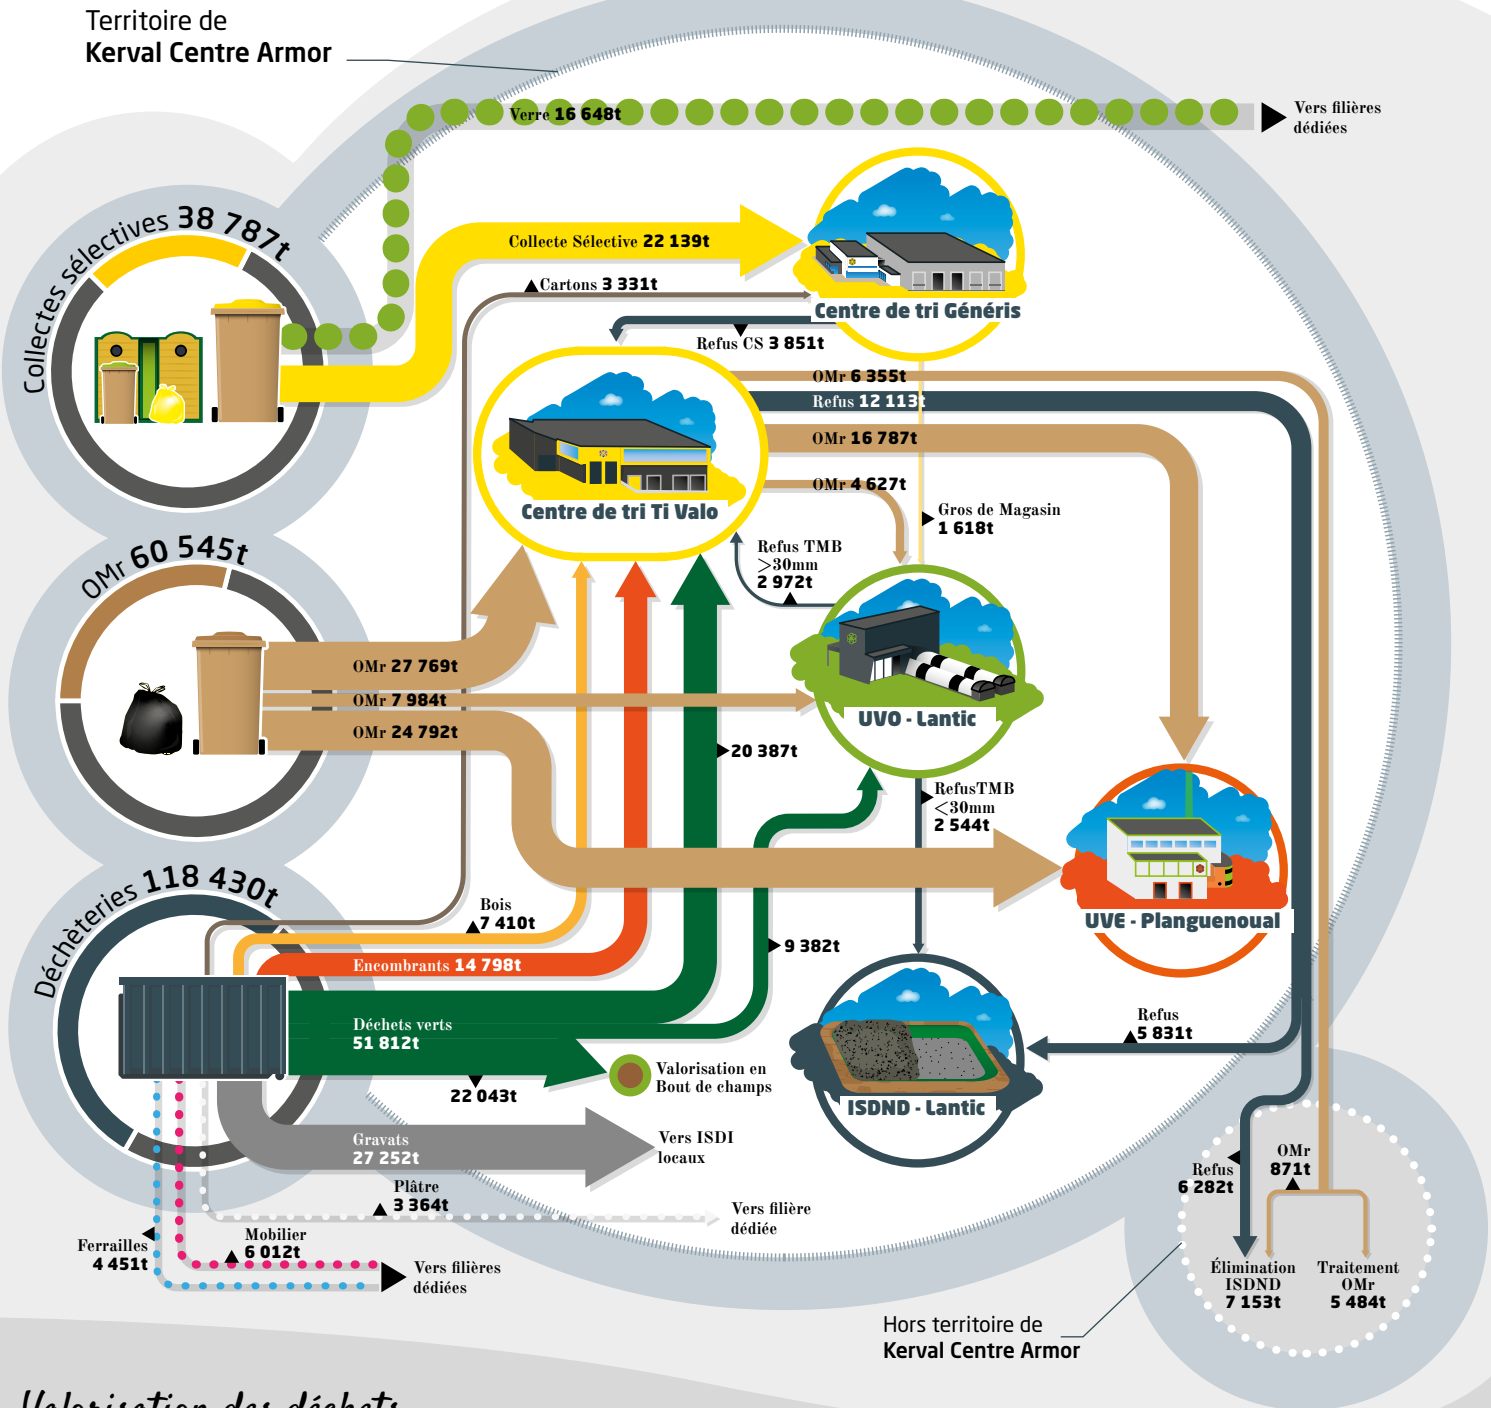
Territoire de
**Kerval Centre Armor**

Verre 16 648t

Vers filières dédiées

Collectes sélectives 38 787t

Collecte Sélective 22 139t

Cartons 3 331t

Centre de tri Généris

Refus CS 3 851t

OMr 6 355t

Refus 12 113t

OMr 16 787t

Centre de tri Ti Valo

OMr 4 627t

Gros de Magasin
1 618t

Refus TMB
>30mm
2 972t

OMr 60 545t

UVO - Lantic

OMr 27 769t

OMr 7 984t

OMr 24 792t

20 387t

RefusTMB
<30mm
2 544t

UVE - Planguenoual

Déchèteries 118 430t

Bois
7 410t

9 382t

Encombrants 14 798t

Refus
5 831t

Déchets verts
51 812t

Valorisation en Bout de champs

ISDND - Lantic

22 043t

Gravats
27 252t

Vers ISDI locaux

OMr
871t

Refus
6 282t

Plâtre
3 364t

Vers filière dédiée

Ferrailles
4 451t

Mobilier
6 012t

Vers filières dédiées

Élimination ISDND
7 153t

Traitement OMr
5 484t

Hors territoire de
**Kerval Centre Armor**

Valorisation des déchets